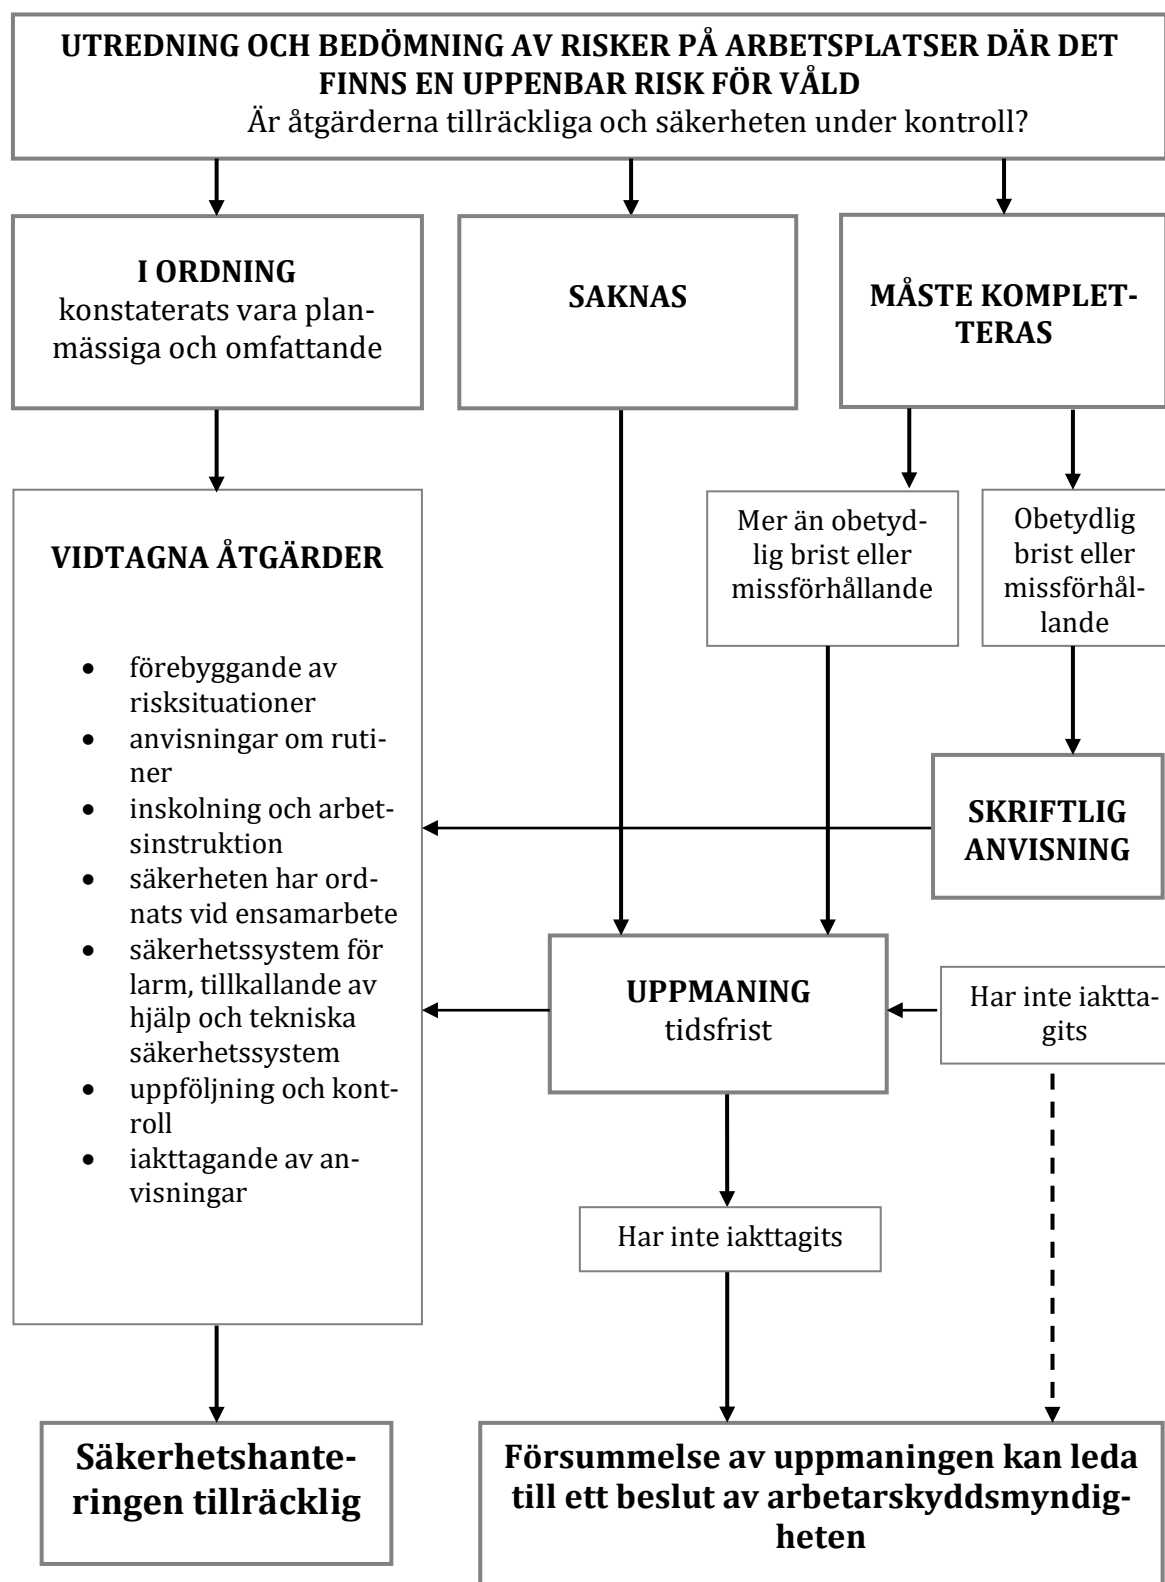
UTREDNING OCH BEDÖMNING AV RISKER PÅ ARBETSPLATSER DÄR DET FINNS EN UPPENBAR RISK FÖR VÅLD
Är åtgärderna tillräckliga och säkerheten under kontroll?

I ORDNING
konstaterats vara planmässiga och omfattande

SAKNAS

MÅSTE KOMPLETTERAS

Mer än obetydlig brist eller missförhållande

Obetydlig brist eller missförhållande

VIDTAGNA ÅTGÄRDER

- förebyggande av risksituationer
- anvisningar om rutiner
- inskolning och arbetsinstruktion
- säkerheten har ordnats vid ensamarbete
- säkerhetssystem för larm, tillkallande av hjälp och tekniska säkerhetssystem
- uppföljning och kontroll
- iakttagande av anvisningar

SKRIFTLIG ANVISNING

UPPMANING
tidsfrist

Har inte iakttagits

Har inte iakttagits

Säkerhetshanteringen tillräcklig

Försummelse av uppmaningen kan leda till ett beslut av arbetarskyddsmyndigheten